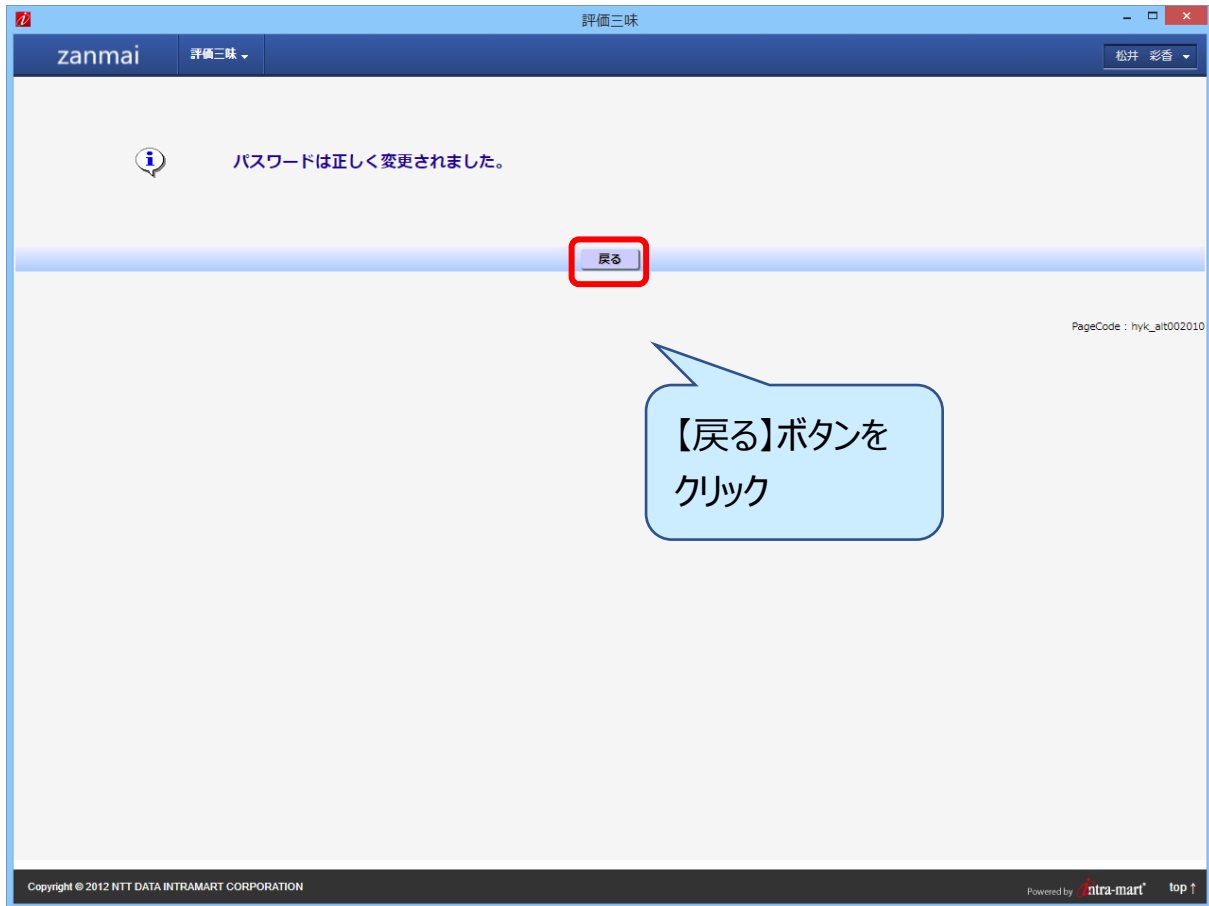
評価三昧

zanmai 評価三昧 ▾ 松井 彩香 ▾

パスワードは正しく変更されました。

戻る

PageCode : hyk_ait002010

【戻る】ボタンをクリック

Copyright © 2012 NTT DATA INTRAMART CORPORATION

Powered by intra-mart top ↑